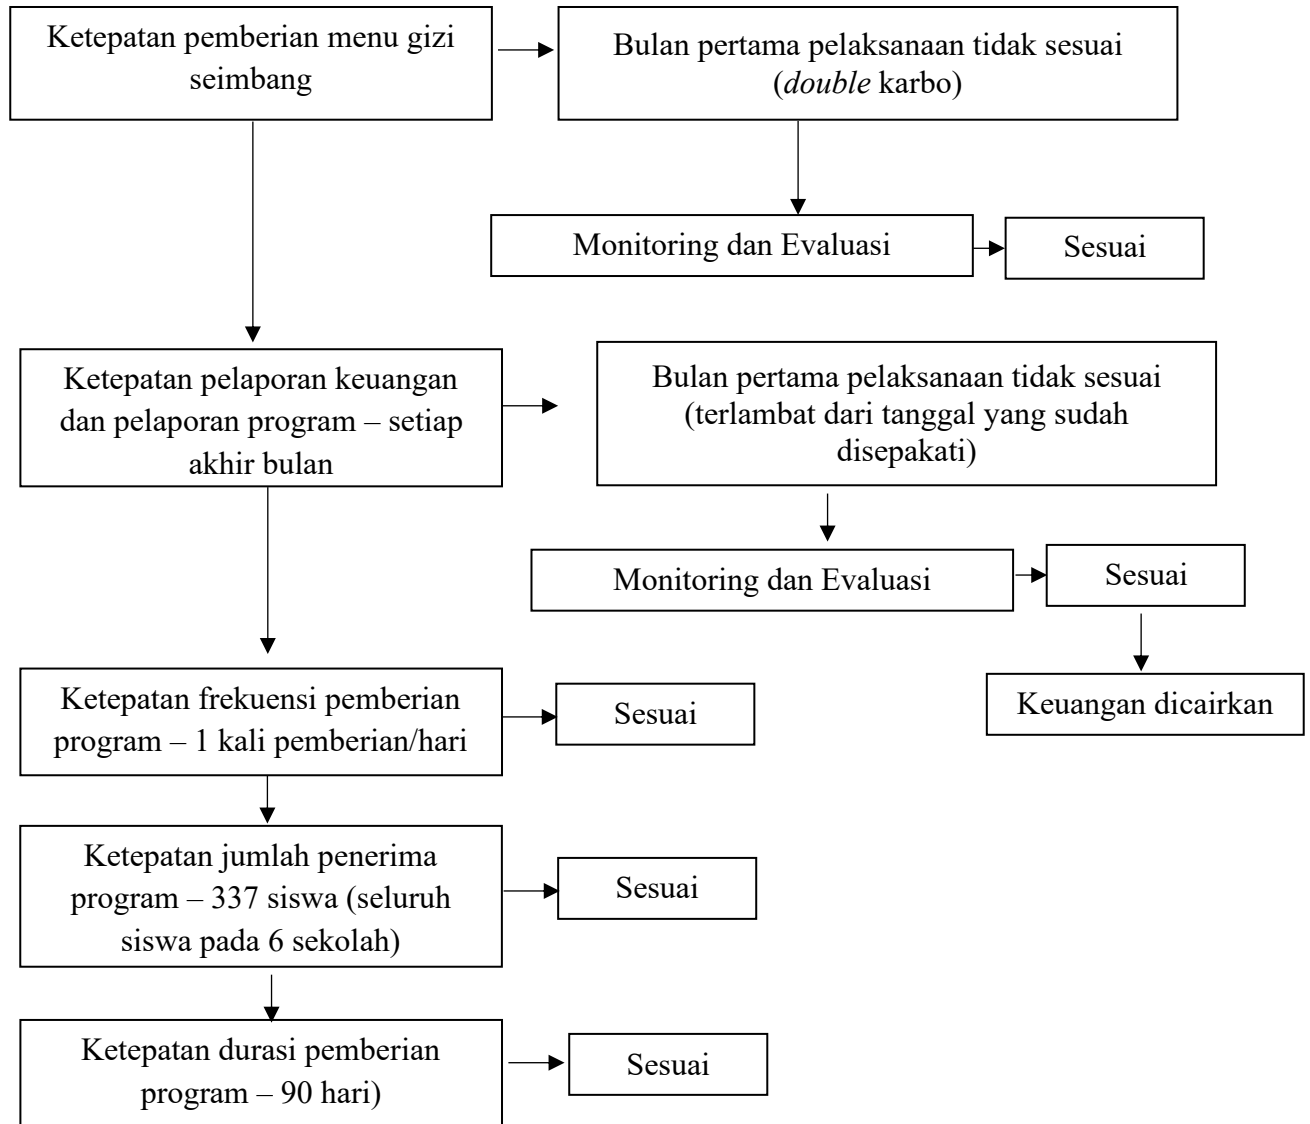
Ketepatan pemberian menu gizi seimbang

Bulan pertama pelaksanaan tidak sesuai (*double* karbo)

Monitoring dan Evaluasi

Sesuai

Ketepatan pelaporan keuangan dan pelaporan program – setiap akhir bulan

Bulan pertama pelaksanaan tidak sesuai (terlambat dari tanggal yang sudah disepakati)

Monitoring dan Evaluasi

Sesuai

Keuangan dicairkan

Ketepatan frekuensi pemberian program – 1 kali pemberian/hari

Sesuai

Ketepatan jumlah penerima program – 337 siswa (seluruh siswa pada 6 sekolah)

Sesuai

Ketepatan durasi pemberian program – 90 hari)

Sesuai